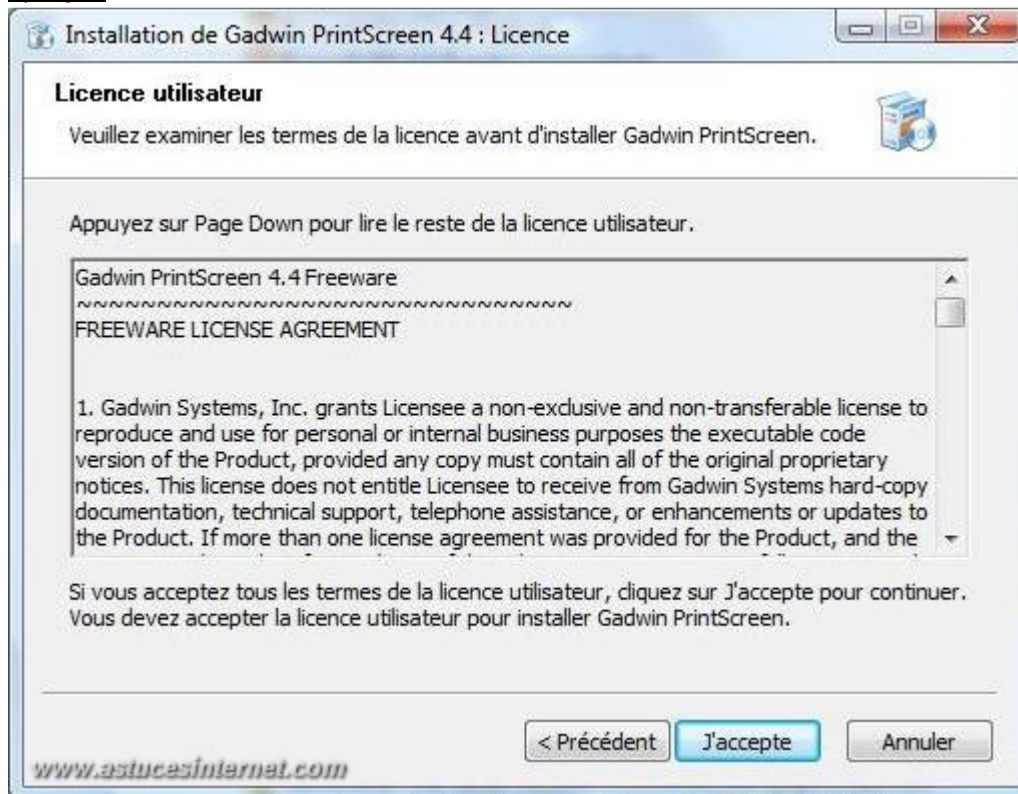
Installation de Gadwin PrintScreen 4.4 : Licence

Licence utilisateur

Veuillez examiner les termes de la licence avant d'installer Gadwin PrintScreen.

Appuyez sur Page Down pour lire le reste de la licence utilisateur.

Gadwin PrintScreen 4.4 Freeware
~~~~~~~~~~~~~~~~~~~~~~~~~~~~~~~~~~~
FREEWARE LICENSE AGREEMENT

1. Gadwin Systems, Inc. grants Licensee a non-exclusive and non-transferable license to reproduce and use for personal or internal business purposes the executable code version of the Product, provided any copy must contain all of the original proprietary notices. This license does not entitle Licensee to receive from Gadwin Systems hard-copy documentation, technical support, telephone assistance, or enhancements or updates to the Product. If more than one license agreement was provided for the Product, and the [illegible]

Si vous acceptez tous les termes de la licence utilisateur, cliquez sur J'accepte pour continuer. Vous devez accepter la licence utilisateur pour installer Gadwin PrintScreen.

< Précédent J'accepte Annuler

www.astucesinternet.com